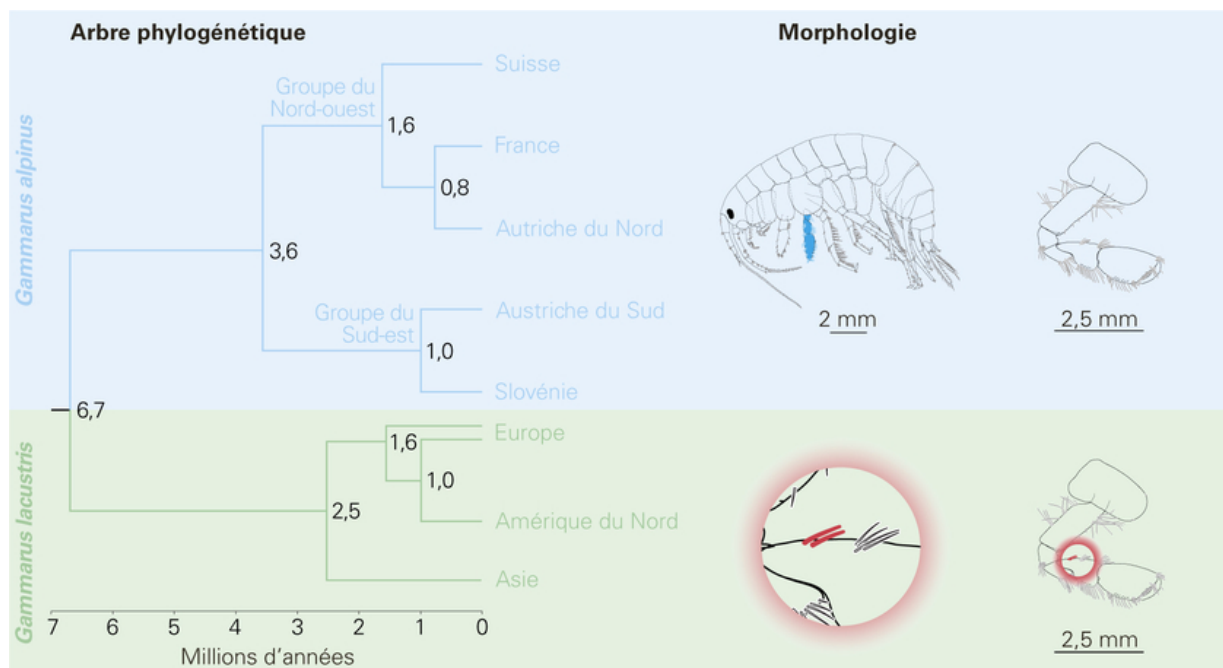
Arbre phylogénétique

Morphologie

Gammarus alpinus

Groupe du Nord-ouest

Suisse

1,6

France

0,8

Autriche du Nord

3,6

Groupe du Sud-est

Austriche du Sud

1,0

Slovénie

2 mm

2,5 mm

6,7

Gammarus lacustris

1,6

Europe

1,0

2,5

Amérique du Nord

Asie

2,5 mm

7 6 5 4 3 2 1 0

Millions d'années